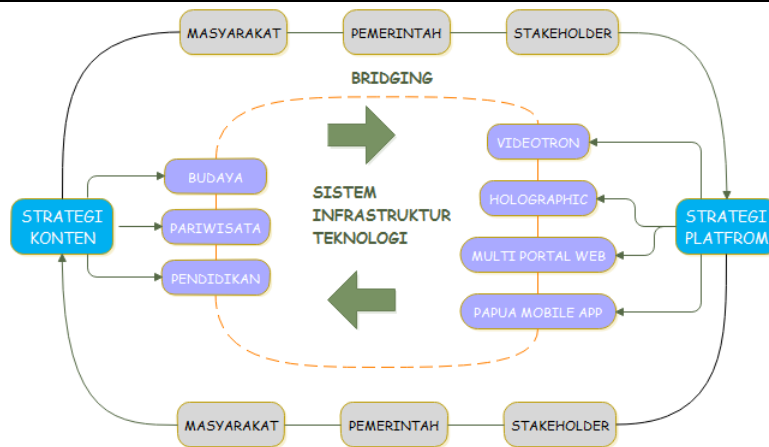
MASYARAKAT
PEMERINTAH
STAKEHOLDER

BRIDGING

STRATEGI KONTEN

BUDAYA
PARIWISATA
PENDIDIKAN

SISTEM INFRASTRUKTUR TEKNOLOGI

VIDEOTRON
HOLOGRAPHIC
MULTI PORTAL WEB
PAPUA MOBILE APP

STRATEGI PLATFROM

MASYARAKAT
PEMERINTAH
STAKEHOLDER